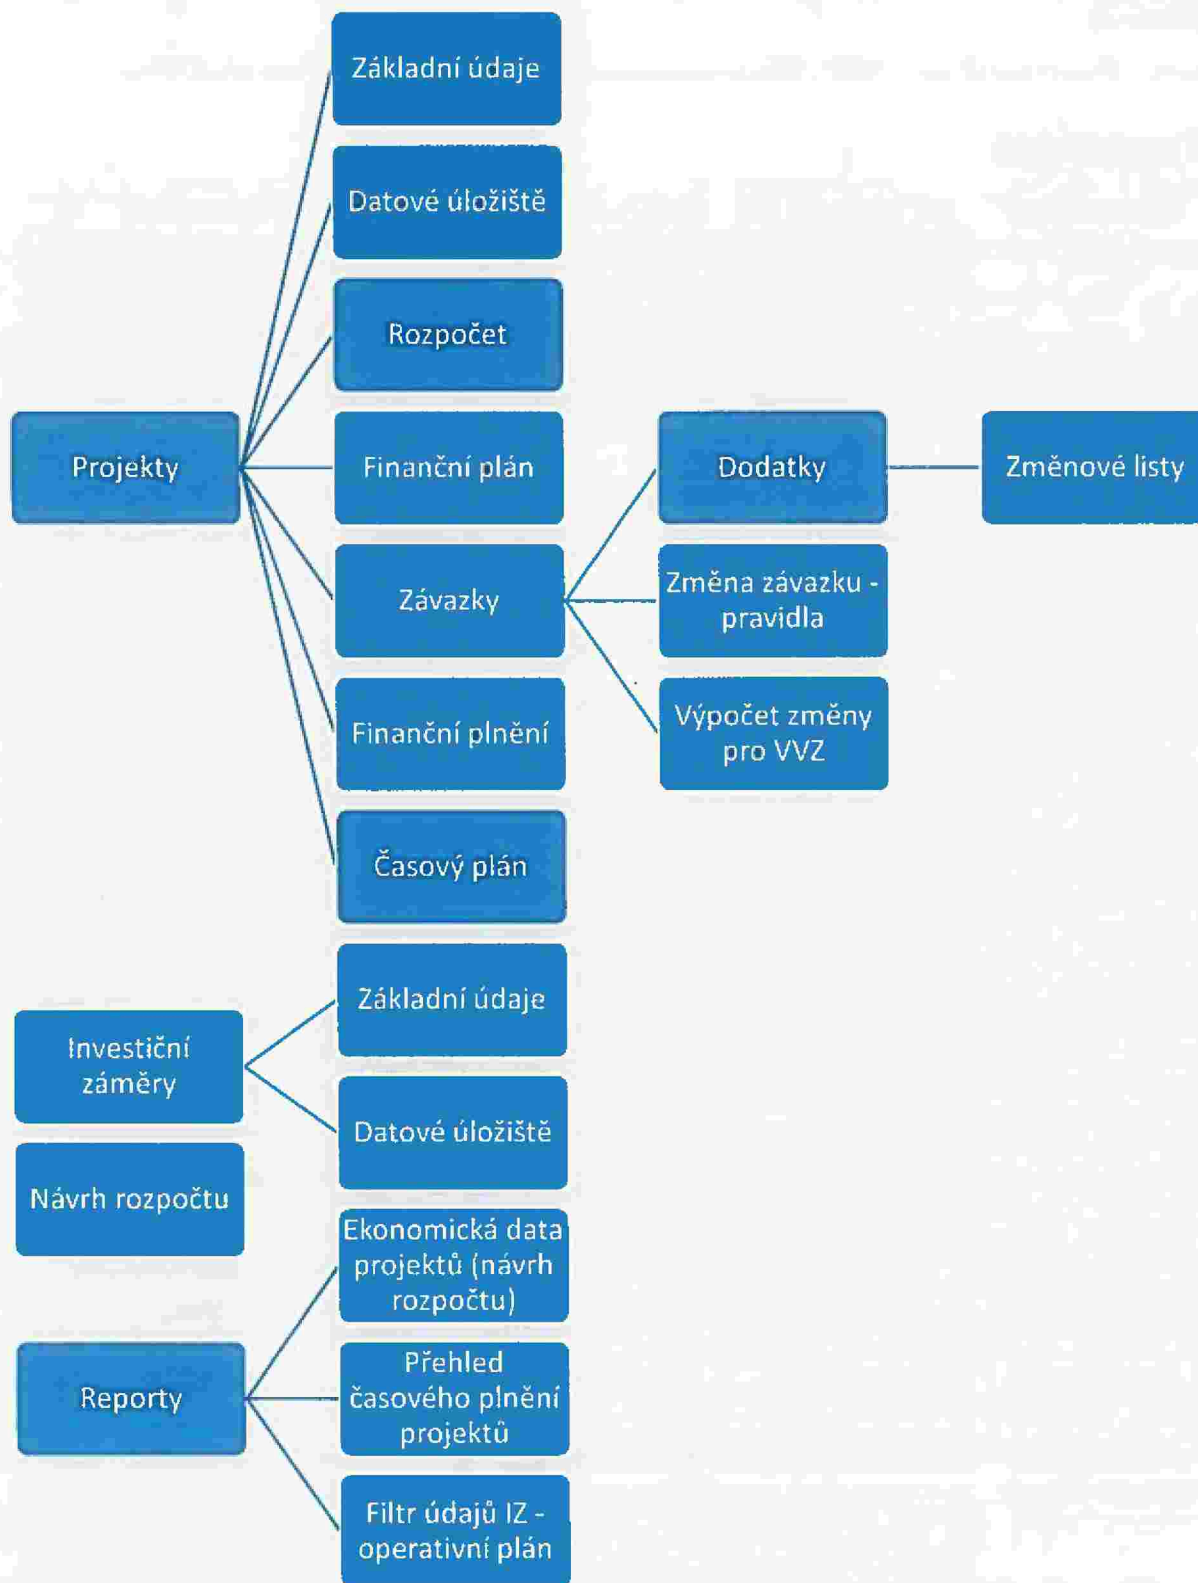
Základní údaje

Datové úložiště

Rozpočet

Projekty

Finanční plán

Dodatky

Změnové listy

Závazky

Změna závazku - pravidla

Finanční plnění

Výpočet změny pro VVZ

Časový plán

Základní údaje

Investiční záměry

Datové úložiště

Návrh rozpočtu

Ekonomická data projektů (návrh rozpočtu)

Reporty

Přehled časového plnění projektů

Filtr údajů IZ - operativní plán